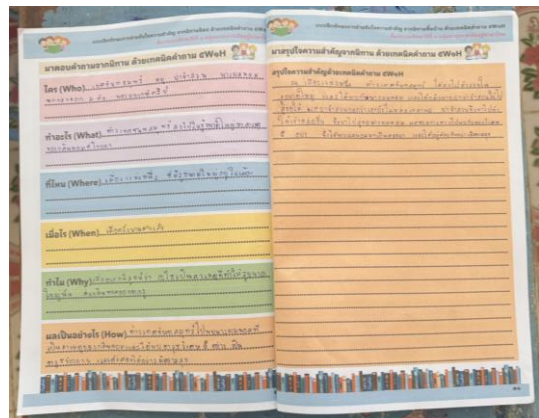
มาตอบคำถามจากนิทาน ด้วยเทคนิคคำถาม 5W1H

ใคร (Who) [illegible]

ทำอะไร (What) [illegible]

ที่ไหน (Where) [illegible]

เมื่อไร (When) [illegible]

ทำไม (Why) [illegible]

ผลเป็นอย่างไร (How) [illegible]

มาสรุปใจความสำคัญจากนิทาน ด้วยเทคนิคคำถาม 5W1H

สรุปใจความสำคัญจากนิทาน ด้วยเทคนิคคำถาม 5W1H

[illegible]